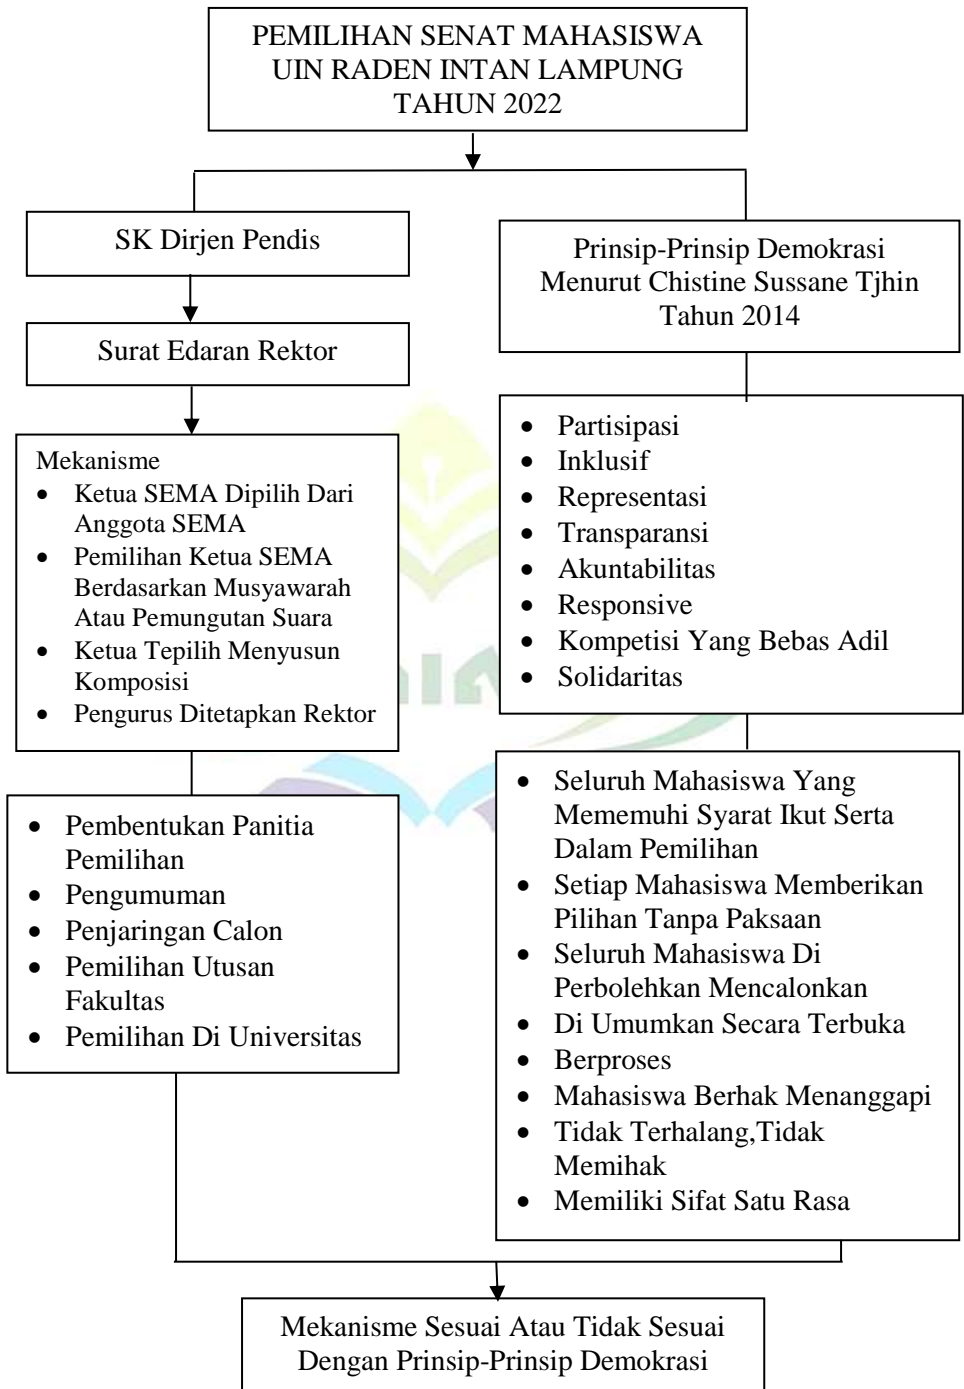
PEMILIHAN SENAT MAHASISWA UIN RADEN INTAN LAMPUNG TAHUN 2022

SK Dirjen Pendis

Surat Edaran Rektor

Mekanisme
- Ketua SEMA Dipilih Dari Anggota SEMA
- Pemilihan Ketua SEMA Berdasarkan Musyawarah Atau Pemungutan Suara
- Ketua Tepilih Menyusun Komposisi
- Pengurus Ditetapkan Rektor

- Pembentukan Panitia Pemilihan
- Pengumuman
- Penjaringan Calon
- Pemilihan Utusan Fakultas
- Pemilihan Di Universitas

Prinsip-Prinsip Demokrasi Menurut Chistine Sussane Tjhin Tahun 2014

- Partisipasi
- Inklusif
- Representasi
- Transparansi
- Akuntabilitas
- Responsive
- Kompetisi Yang Bebas Adil
- Solidaritas

- Seluruh Mahasiswa Yang Mememuhi Syarat Ikut Serta Dalam Pemilihan
- Setiap Mahasiswa Memberikan Pilihan Tanpa Paksaan
- Seluruh Mahasiswa Di Perbolehkan Mencalonkan
- Di Umumkan Secara Terbuka
- Berproses
- Mahasiswa Berhak Menanggapi
- Tidak Terhalang,Tidak Memihak
- Memiliki Sifat Satu Rasa

Mekanisme Sesuai Atau Tidak Sesuai Dengan Prinsip-Prinsip Demokrasi